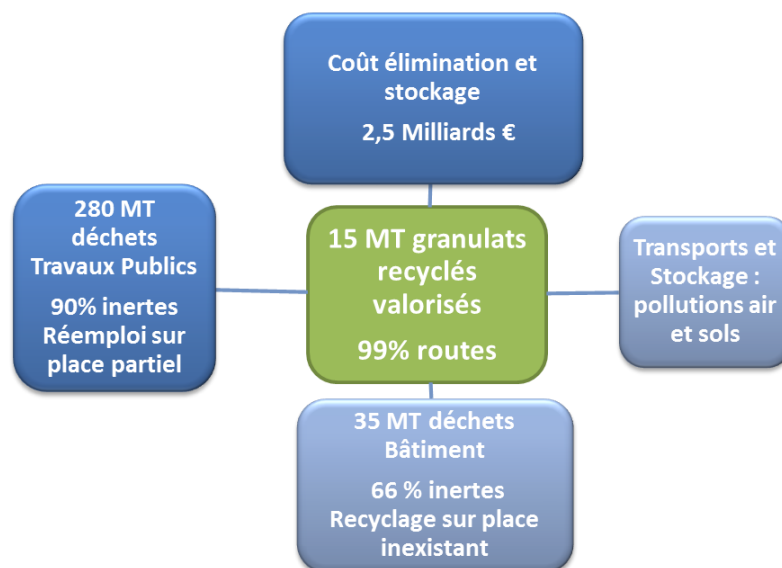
Coût élimination et stockage

2,5 Milliards €

280 MT déchets Travaux Publics

90% inertes Réemploi sur place partiel

15 MT granulats recyclés valorisés

99% routes

Transports et Stockage : pollutions air et sols

35 MT déchets Bâtiment

66 % inertes Recyclage sur place inexistant